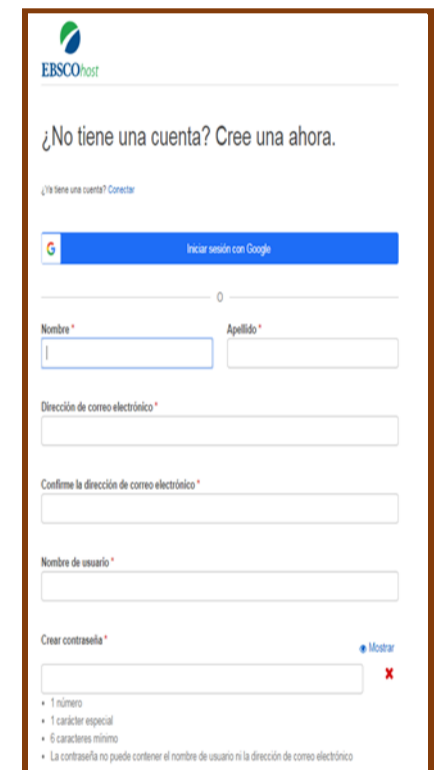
EBSCOhost

¿No tiene una cuenta? Cree una ahora.

¿Ya tiene una cuenta? Conectar

G Iniciar sesión con Google

O

Nombre *

Apellido *

Dirección de correo electrónico *

Confirme la dirección de correo electrónico *

Nombre de usuario *

Crear contraseña *

Mostrar

- 1 número
- 1 carácter especial
- 6 caracteres mínimo
- La contraseña no puede contener el nombre de usuario ni la dirección de correo electrónico